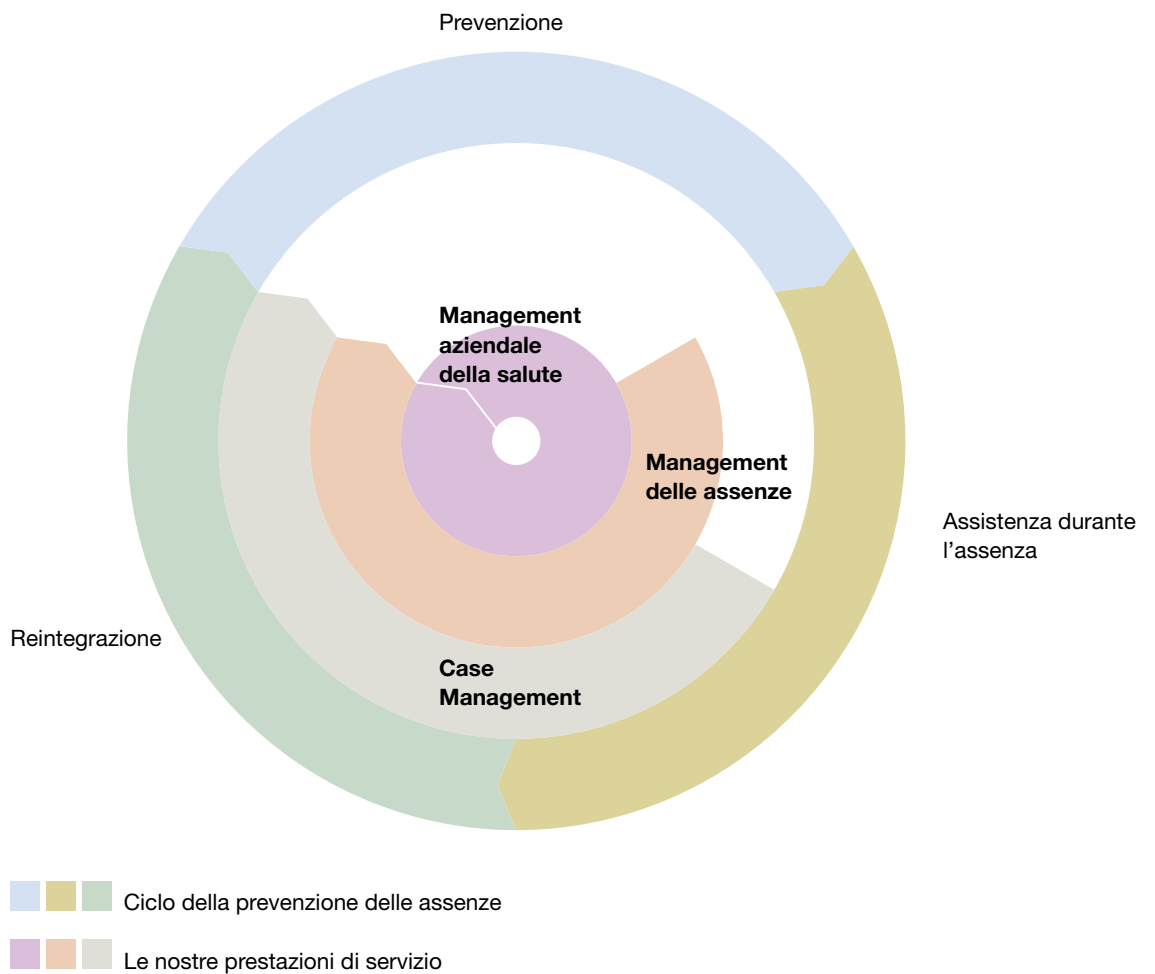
Prevenzione

Management aziendale della salute

Management delle assenze

Assistenza durante l’assenza

Reintegrazione

Case Management

Ciclo della prevenzione delle assenze

Le nostre prestazioni di servizio